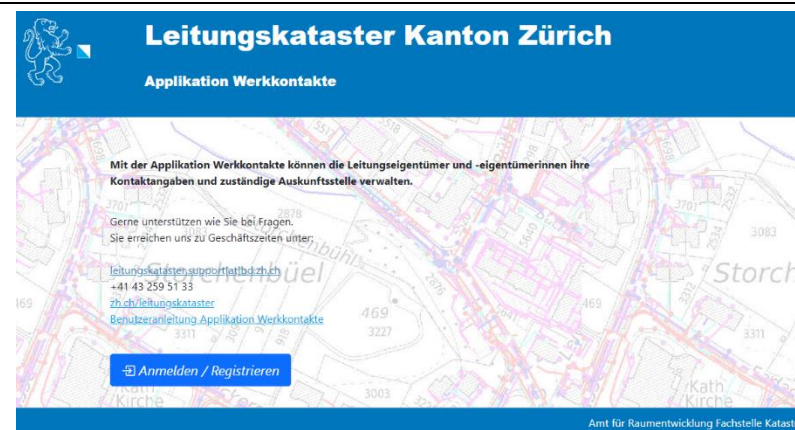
Leitungskataster Kanton Zürich

Applikation Werkkontakte

Mit der Applikation Werkkontakte können die Leitungseigentümer und -eigentümerinnen ihre Kontaktangaben und zuständige Auskunftsstelle verwalten.

Gerne unterstützen wie Sie bei Fragen.
Sie erreichen uns zu Geschäftszeiten unter:

leitungskataster.support@bd.zh.ch
+41 43 259 51 33
zh.ch/leitungskataster
Benutzeranleitung Applikation Werkkontakte

Anmelden / Registrieren

Amt für Raumentwicklung Fachstelle Katast